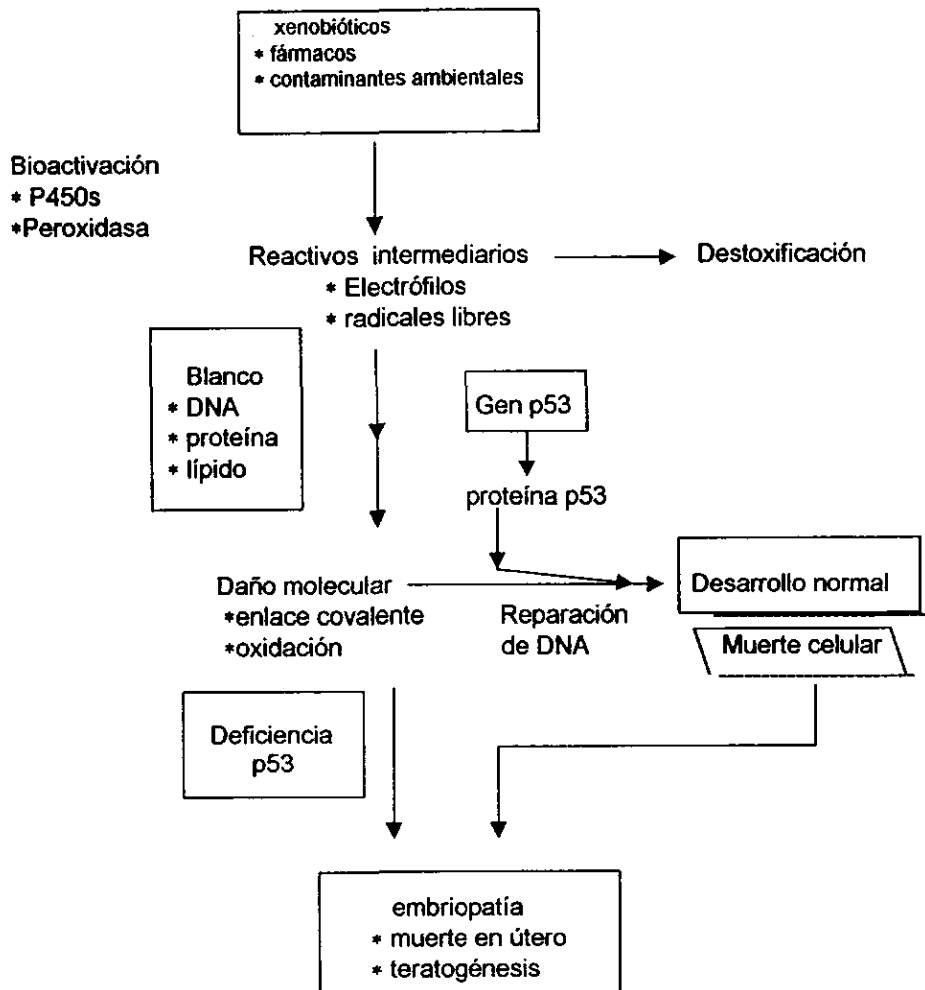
xenobióticos
* fármacos
* contaminantes ambientales

Bioactivación
* P450s
*Peroxidasa

Reactivos intermediarios
* Electrófilos
* radicales libres

Destoxificación

Blanco
* DNA
* proteína
* lípido

Gen p53

proteína p53

Daño molecular
*enlace covalente
*oxidación

Reparación de DNA

Desarrollo normal

Muerte celular

Deficiencia p53

embriopatía
* muerte en útero
* teratogénesis